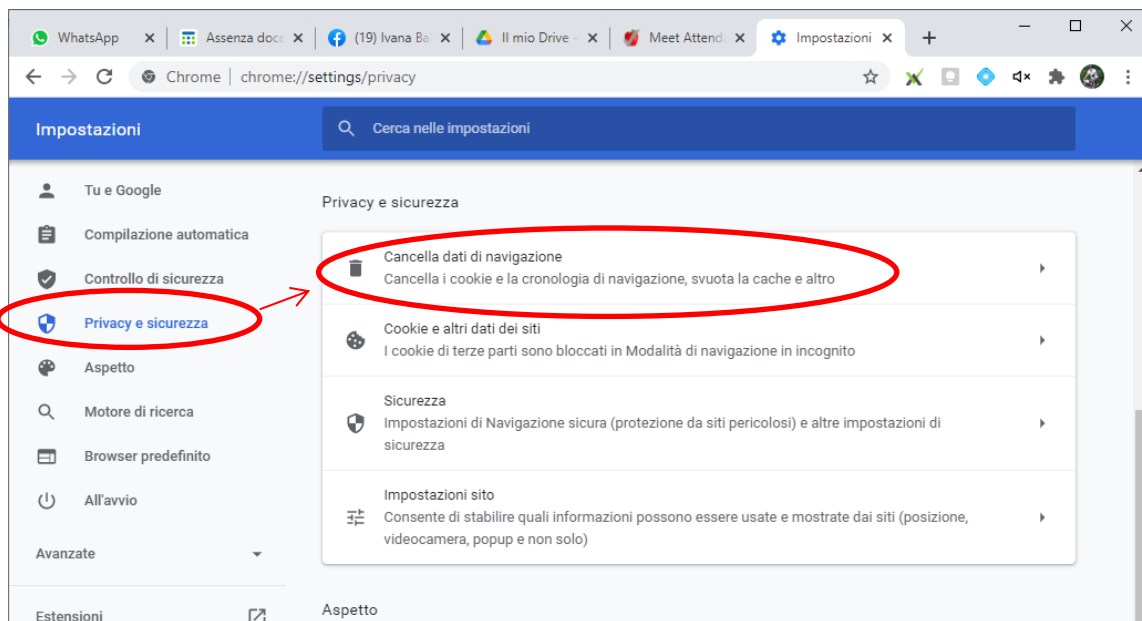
WhatsApp
Assenza doce
(19) Ivana Ba
Il mio Drive -
Meet Attend
Impostazioni
Chrome | chrome://settings/privacy

Impostazioni
Cerca nelle impostazioni

Tu e Google
Compilazione automatica
Controllo di sicurezza
Privacy e sicurezza
Aspetto
Motore di ricerca
Browser predefinito
All'avvio
Avanzate
Estensioni

Privacy e sicurezza

Cancella dati di navigazione
Cancella i cookie e la cronologia di navigazione, svuota la cache e altro

Cookie e altri dati dei siti
I cookie di terze parti sono bloccati in Modalità di navigazione in incognito

Sicurezza
Impostazioni di Navigazione sicura (protezione da siti pericolosi) e altre impostazioni di sicurezza

Impostazioni sito
Consente di stabilire quali informazioni possono essere usate e mostrate dai siti (posizione, videocamera, popup e non solo)

Aspetto